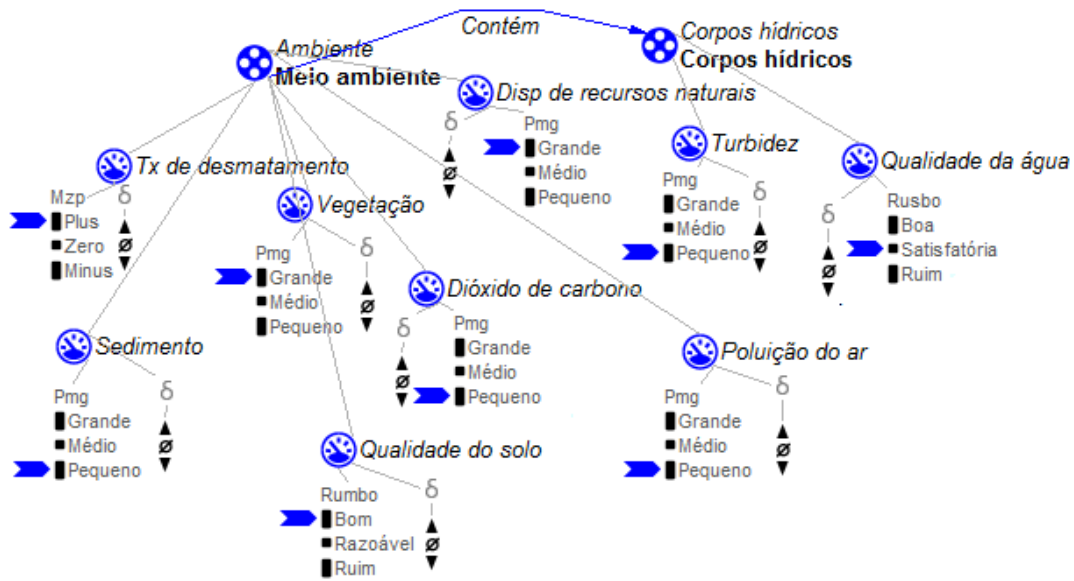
Contém

Ambiente
Meio ambiente

Corpos hídricos
Corpos hídricos

Disp de recursos naturais
δ
Pmg
Grande
Médio
Pequeno
ø

Turbidez
Pmg
Grande
Médio
Pequeno
δ
ø

Qualidade da água
δ
Rusbo
Boa
Satisfatória
Ruim
ø

Tx de desmatamento
Mzp
δ
Plus
Zero
Minus
ø

Vegetação
Pmg
δ
Grande
Médio
Pequeno
ø

Dióxido de carbono
δ
Pmg
Grande
Médio
Pequeno
ø

Sedimento
Pmg
δ
Grande
Médio
Pequeno
ø

Poluição do ar
Pmg
δ
Grande
Médio
Pequeno
ø

Qualidade do solo
Rumbo
δ
Bom
Razoável
Ruim
ø